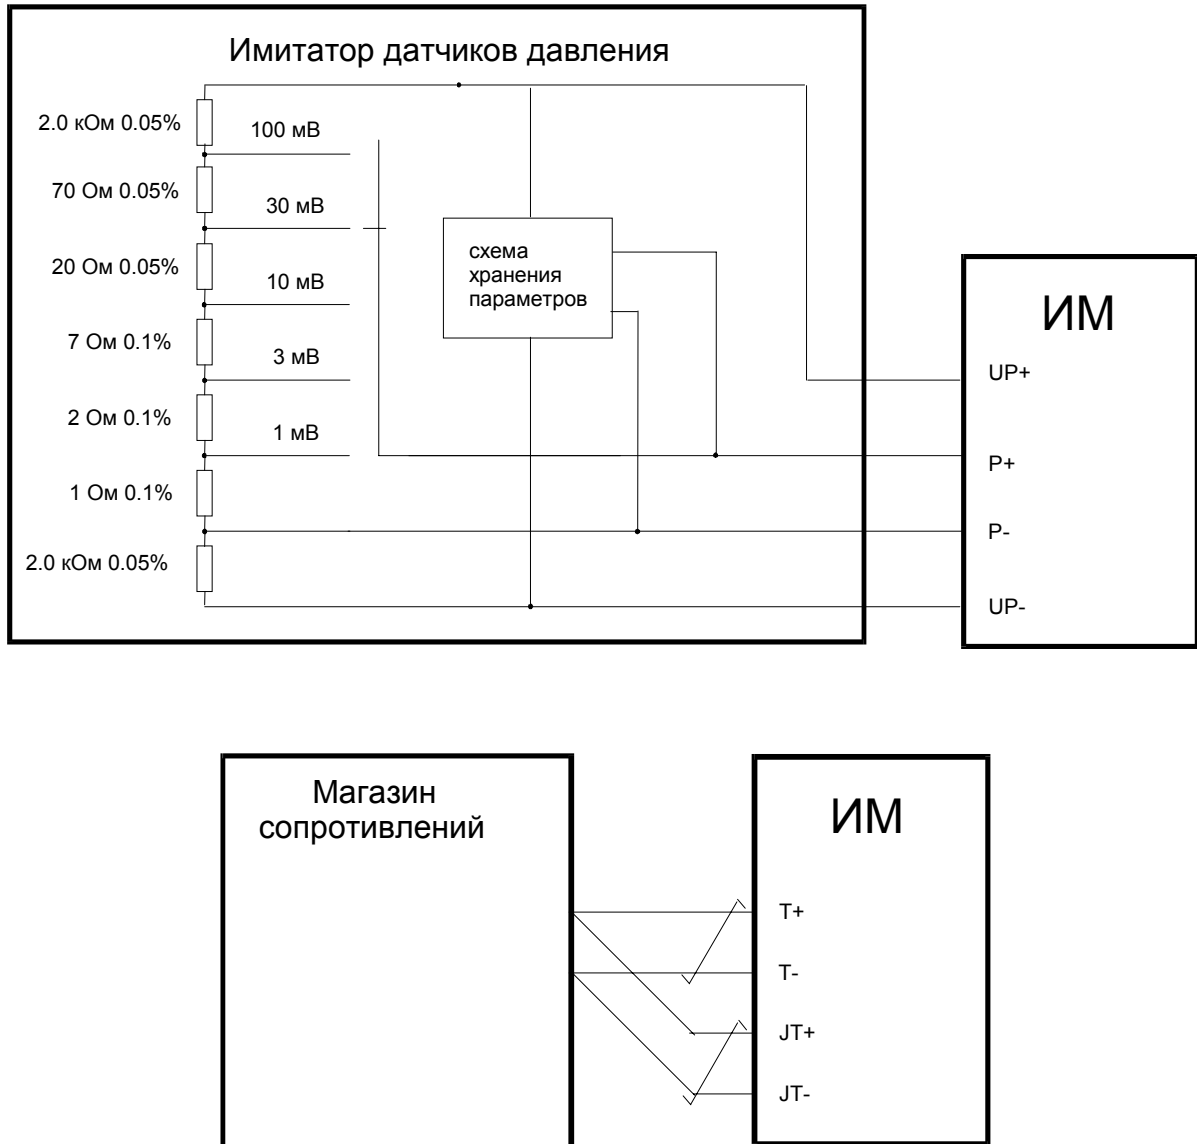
Имитатор датчиков давления

2.0 кОм 0.05%

100 мВ

70 Ом 0.05%

30 мВ

20 Ом 0.05%

10 мВ

7 Ом 0.1%

3 мВ

2 Ом 0.1%

1 мВ

1 Ом 0.1%

2.0 кОм 0.05%

схема хранения параметров

ИМ

UP+

P+

P-

UP-

Магазин сопротивлений

ИМ

T+

T-

JT+

JT-